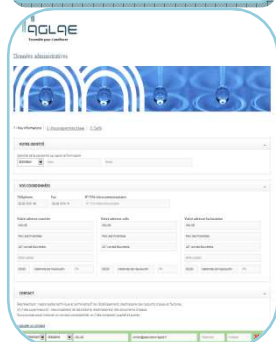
AGLAE
Ensemble pour s'améliorer

Dossier administratif

1. Vos informations | 2. Documents à fournir | 3. Tarifs

VOTRE IDENTITÉ

VOS COORDONNÉES

Téléphone | Fax

Votre adresse postale | Votre adresse de facturation

CONTACT